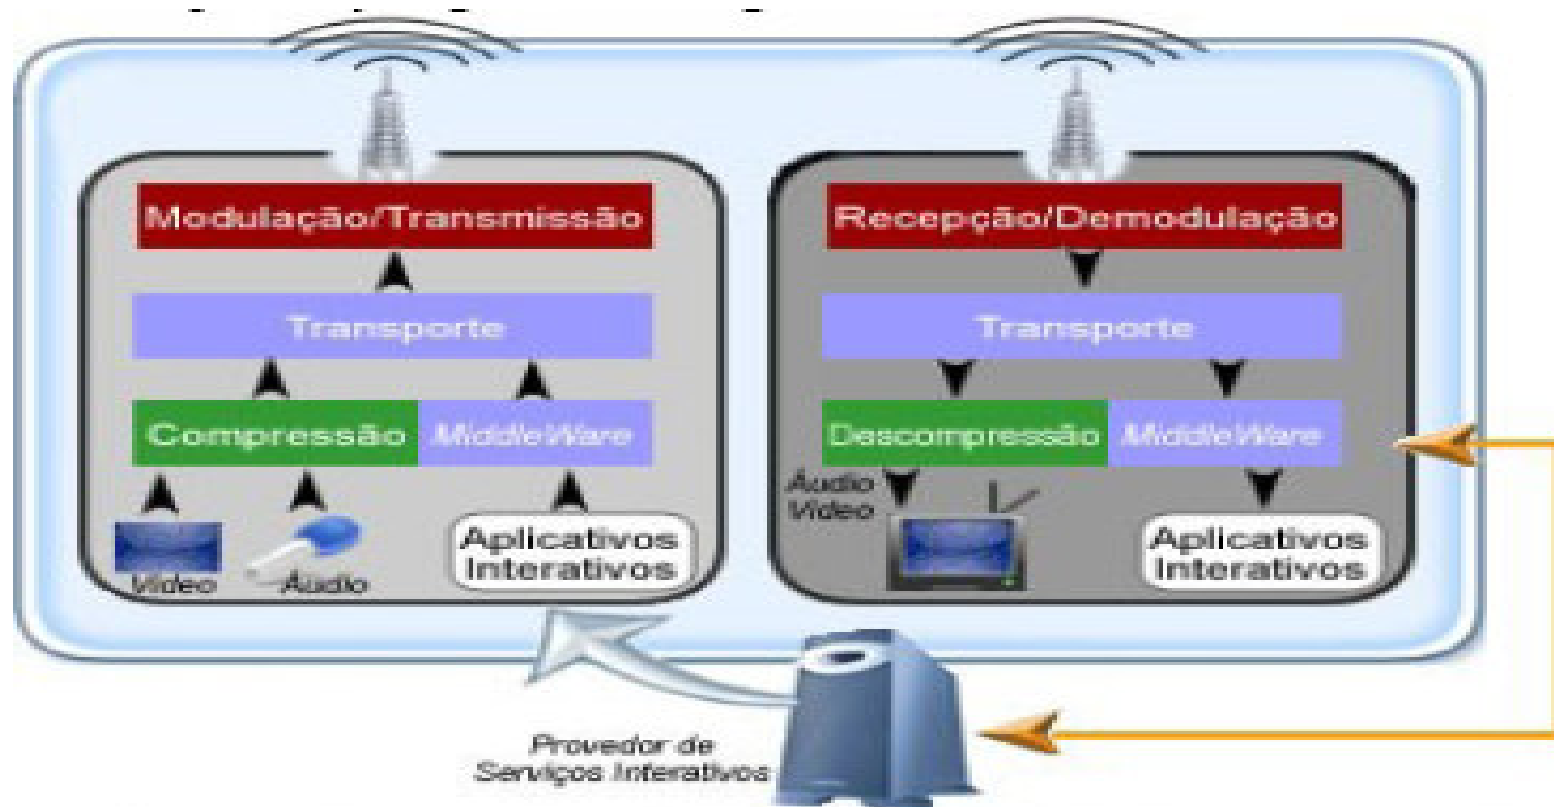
Modulação/Transmissão

Transporte

Compressão

MiddleWare

Vídeo

Áudio

Aplicativos Interativos

Recepção/Demodulação

Transporte

Descompressão

MiddleWare

Áudio Vídeo

Aplicativos Interativos

Provedor de Serviços Interativos